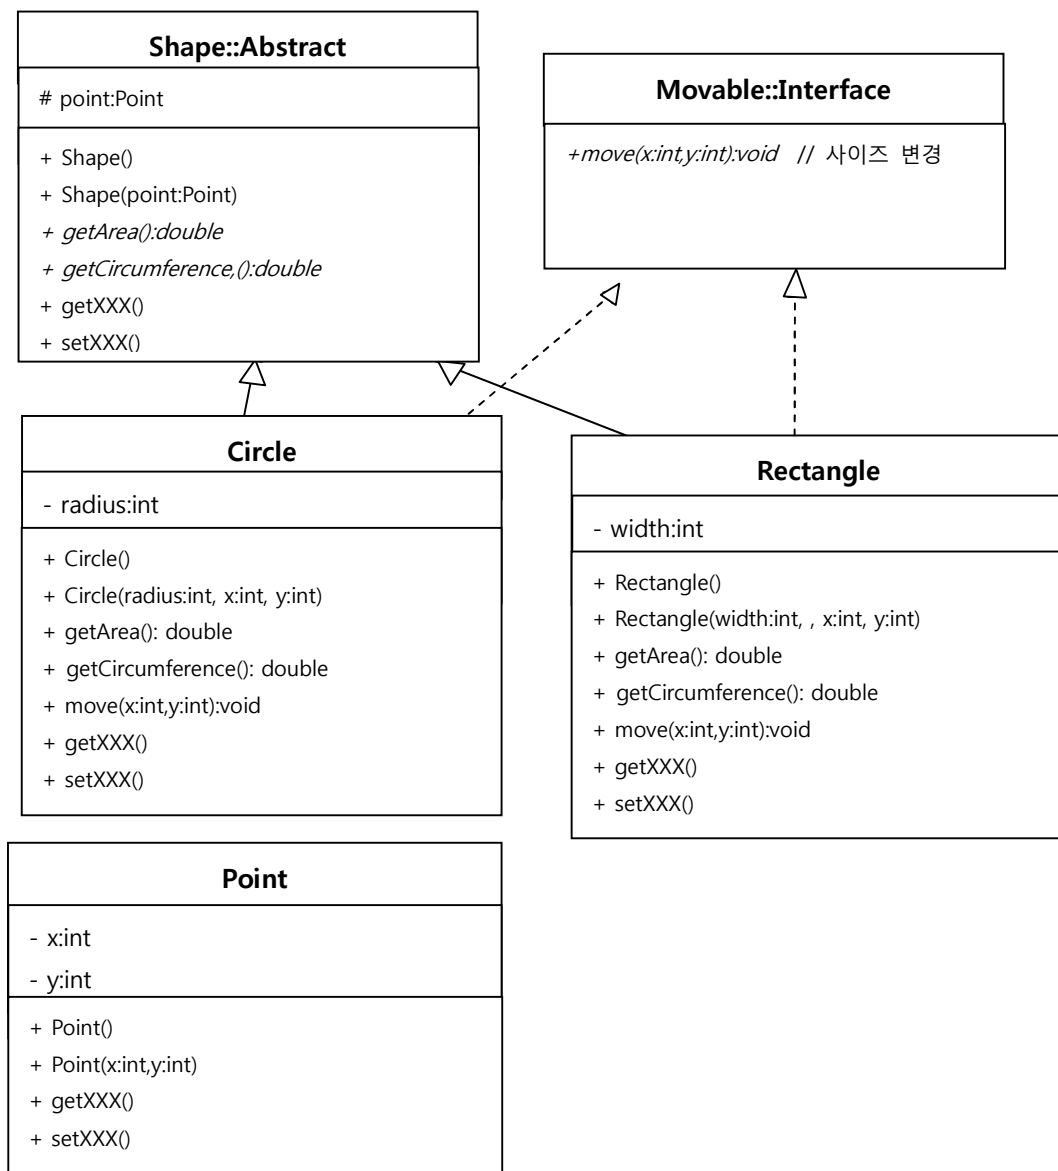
Shape::Abstract

# point:Point

+ Shape()
+ Shape(point:Point)
+ getArea():double
+ getCircumference,():double
+ getXXX()
+ setXXX()

Movable::Interface

+move(x:int,y:int):void // 사이즈 변경

Circle

- radius:int

+ Circle()
+ Circle(radius:int, x:int, y:int)
+ getArea(): double
+ getCircumference(): double
+ move(x:int,y:int):void
+ getXXX()
+ setXXX()

Rectangle

- width:int

+ Rectangle()
+ Rectangle(width:int, , x:int, y:int)
+ getArea(): double
+ getCircumference(): double
+ move(x:int,y:int):void
+ getXXX()
+ setXXX()

Point

- x:int
- y:int

+ Point()
+ Point(x:int,y:int)
+ getXXX()
+ setXXX()